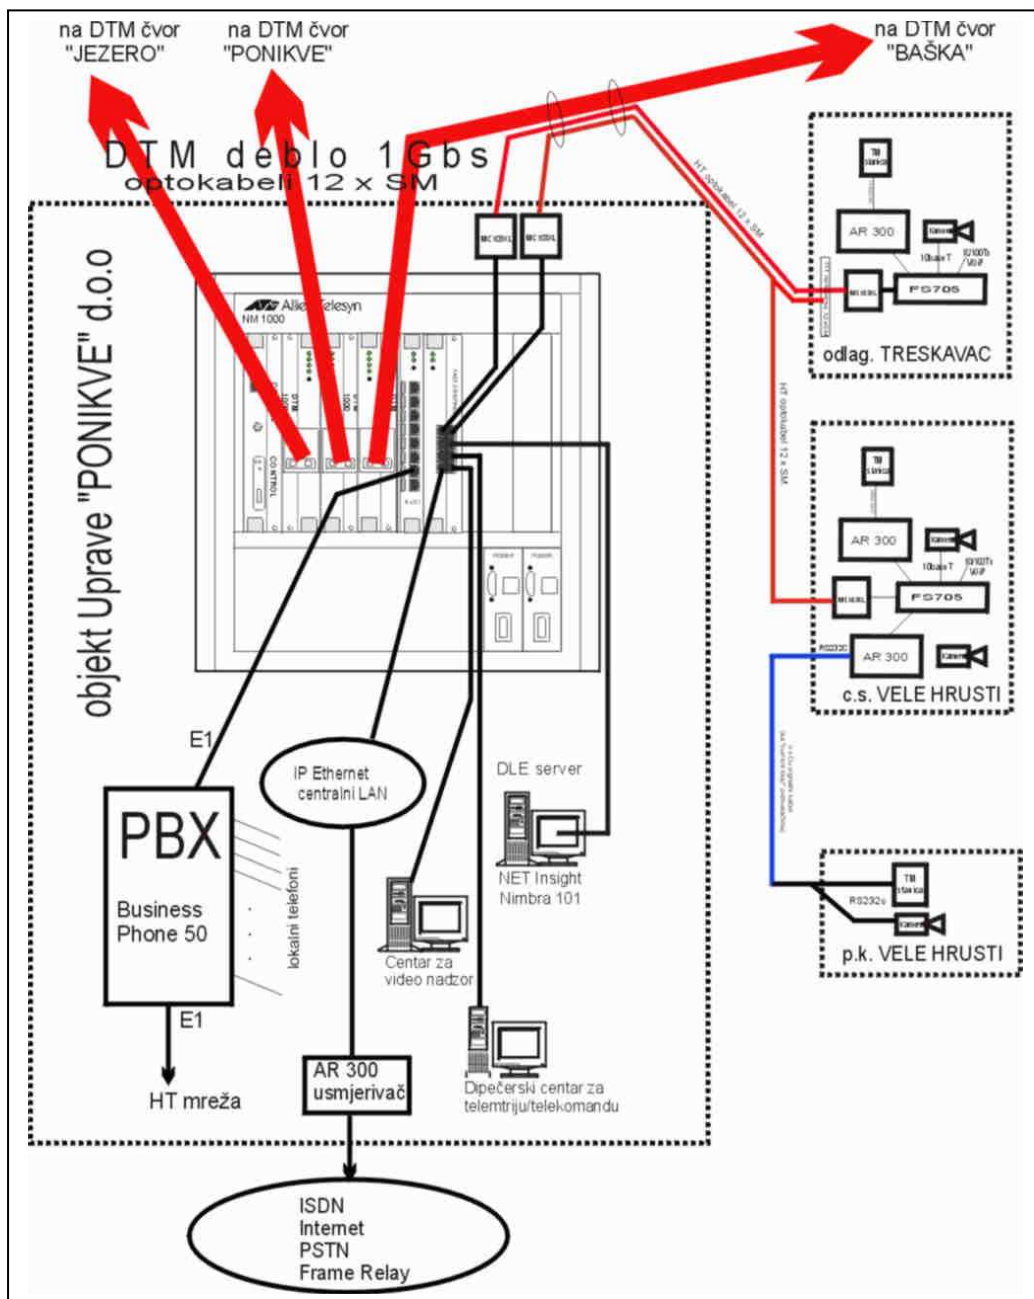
na DTM čvor "JEZERO"

na DTM čvor "PONIKVE"

na DTM čvor "BAŠKA"

DTM deblo 1Gbs
optokabeli 12 x SM

objekt Uprave "PONIKVE" d.o.o

Allied Telesyn
NM 1000

MC 103XL

MC 103XL

HT optokabel 12 x SM

TM stanica

AR 300

kamera

10baseT

10/100Tx VoIP

MC103XL

FS705

odlag. TRESKAVAC

HT optokabel 12 x SM

TM stanica

AR 300

kamera

10baseT

10/100Tx VoIP

MC103XL

FS705

RS232C

AR 300

kamera

c.s. VELE HRUSTI

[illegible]

TM stanica

RS232c

kamera

p.k. VELE HRUSTI

E1

PBX

Business Phone 50

lokalni telefoni

E1

HT mreža

IP Ethernet centralni LAN

DLE server

NET Insight Nimbra 101

Centar za video nadzor

AR 300 usmjerivač

Dipečerski centar za telemtriju/telekomandu

ISDN
Internet
PSTN
Frame Relay